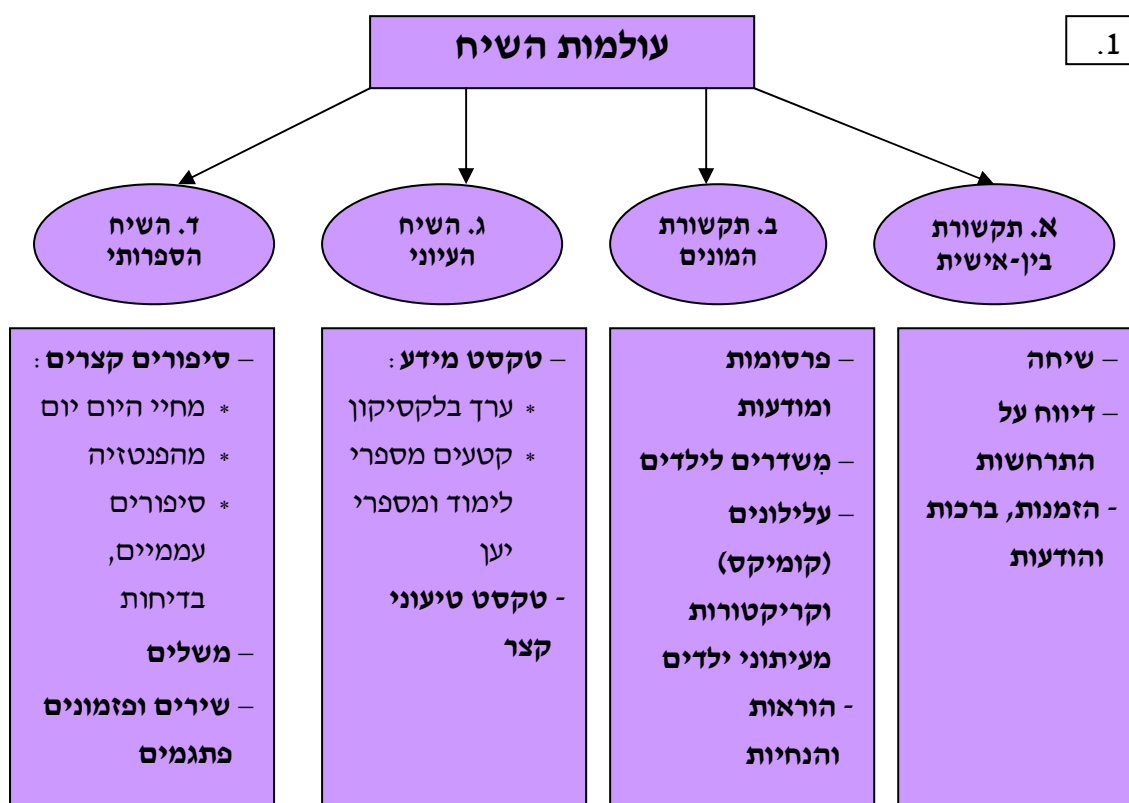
1.

עולמות השיח

א. תקשורת בין-אישית

ב. תקשורת המונים

ג. השיח העיוני

ד. השיח הספרותי

– שיחה
– דיווח על התרחשות
- הזמנות, ברכות והודעות

– פרסומות ומודעות
– מִשדרים לילדים
– עלילונים (קומיקס) וקריקטורות מעיתוני ילדים
- הוראות והנחיות

– טקסט מידע:
* ערך בלקסיקון
* קטעים מספרי לימוד ומספרי יעָן
- טקסט טיעוני קצר

– סיפורים קצרים:
* מחיי היום יום
* מהפנטזיה
* סיפורים עממיים, בדיחות
– משלים
– שירים ופזמונים פתגמים